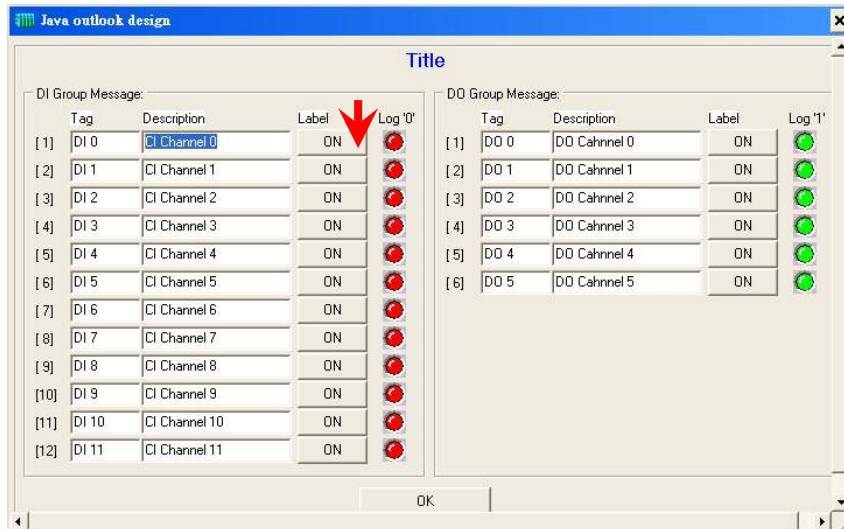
Java outlook design

Title

DI Group Message:

| | Tag | Description | Label | Log '0' |
|---|---|---|---|---|
| [1] | DI 0 | CI Channel 0 | ON | |
| [2] | DI 1 | CI Channel 1 | ON | |
| [3] | DI 2 | CI Channel 2 | ON | |
| [4] | DI 3 | CI Channel 3 | ON | |
| [5] | DI 4 | CI Channel 4 | ON | |
| [6] | DI 5 | CI Channel 5 | ON | |
| [7] | DI 6 | CI Channel 6 | ON | |
| [8] | DI 7 | CI Channel 7 | ON | |
| [9] | DI 8 | CI Channel 8 | ON | |
| [10] | DI 9 | CI Channel 9 | ON | |
| [11] | DI 10 | CI Channel 10 | ON | |
| [12] | DI 11 | CI Channel 11 | ON | |

DO Group Message:

| | Tag | Description | Label | Log '1' |
|---|---|---|---|---|
| [1] | DO 0 | DO Cahnnel 0 | ON | |
| [2] | DO 1 | DO Cahnnel 1 | ON | |
| [3] | DO 2 | DO Cahnnel 2 | ON | |
| [4] | DO 3 | DO Cahnnel 3 | ON | |
| [5] | DO 4 | DO Cahnnel 4 | ON | |
| [6] | DO 5 | DO Cahnnel 5 | ON | |

OK